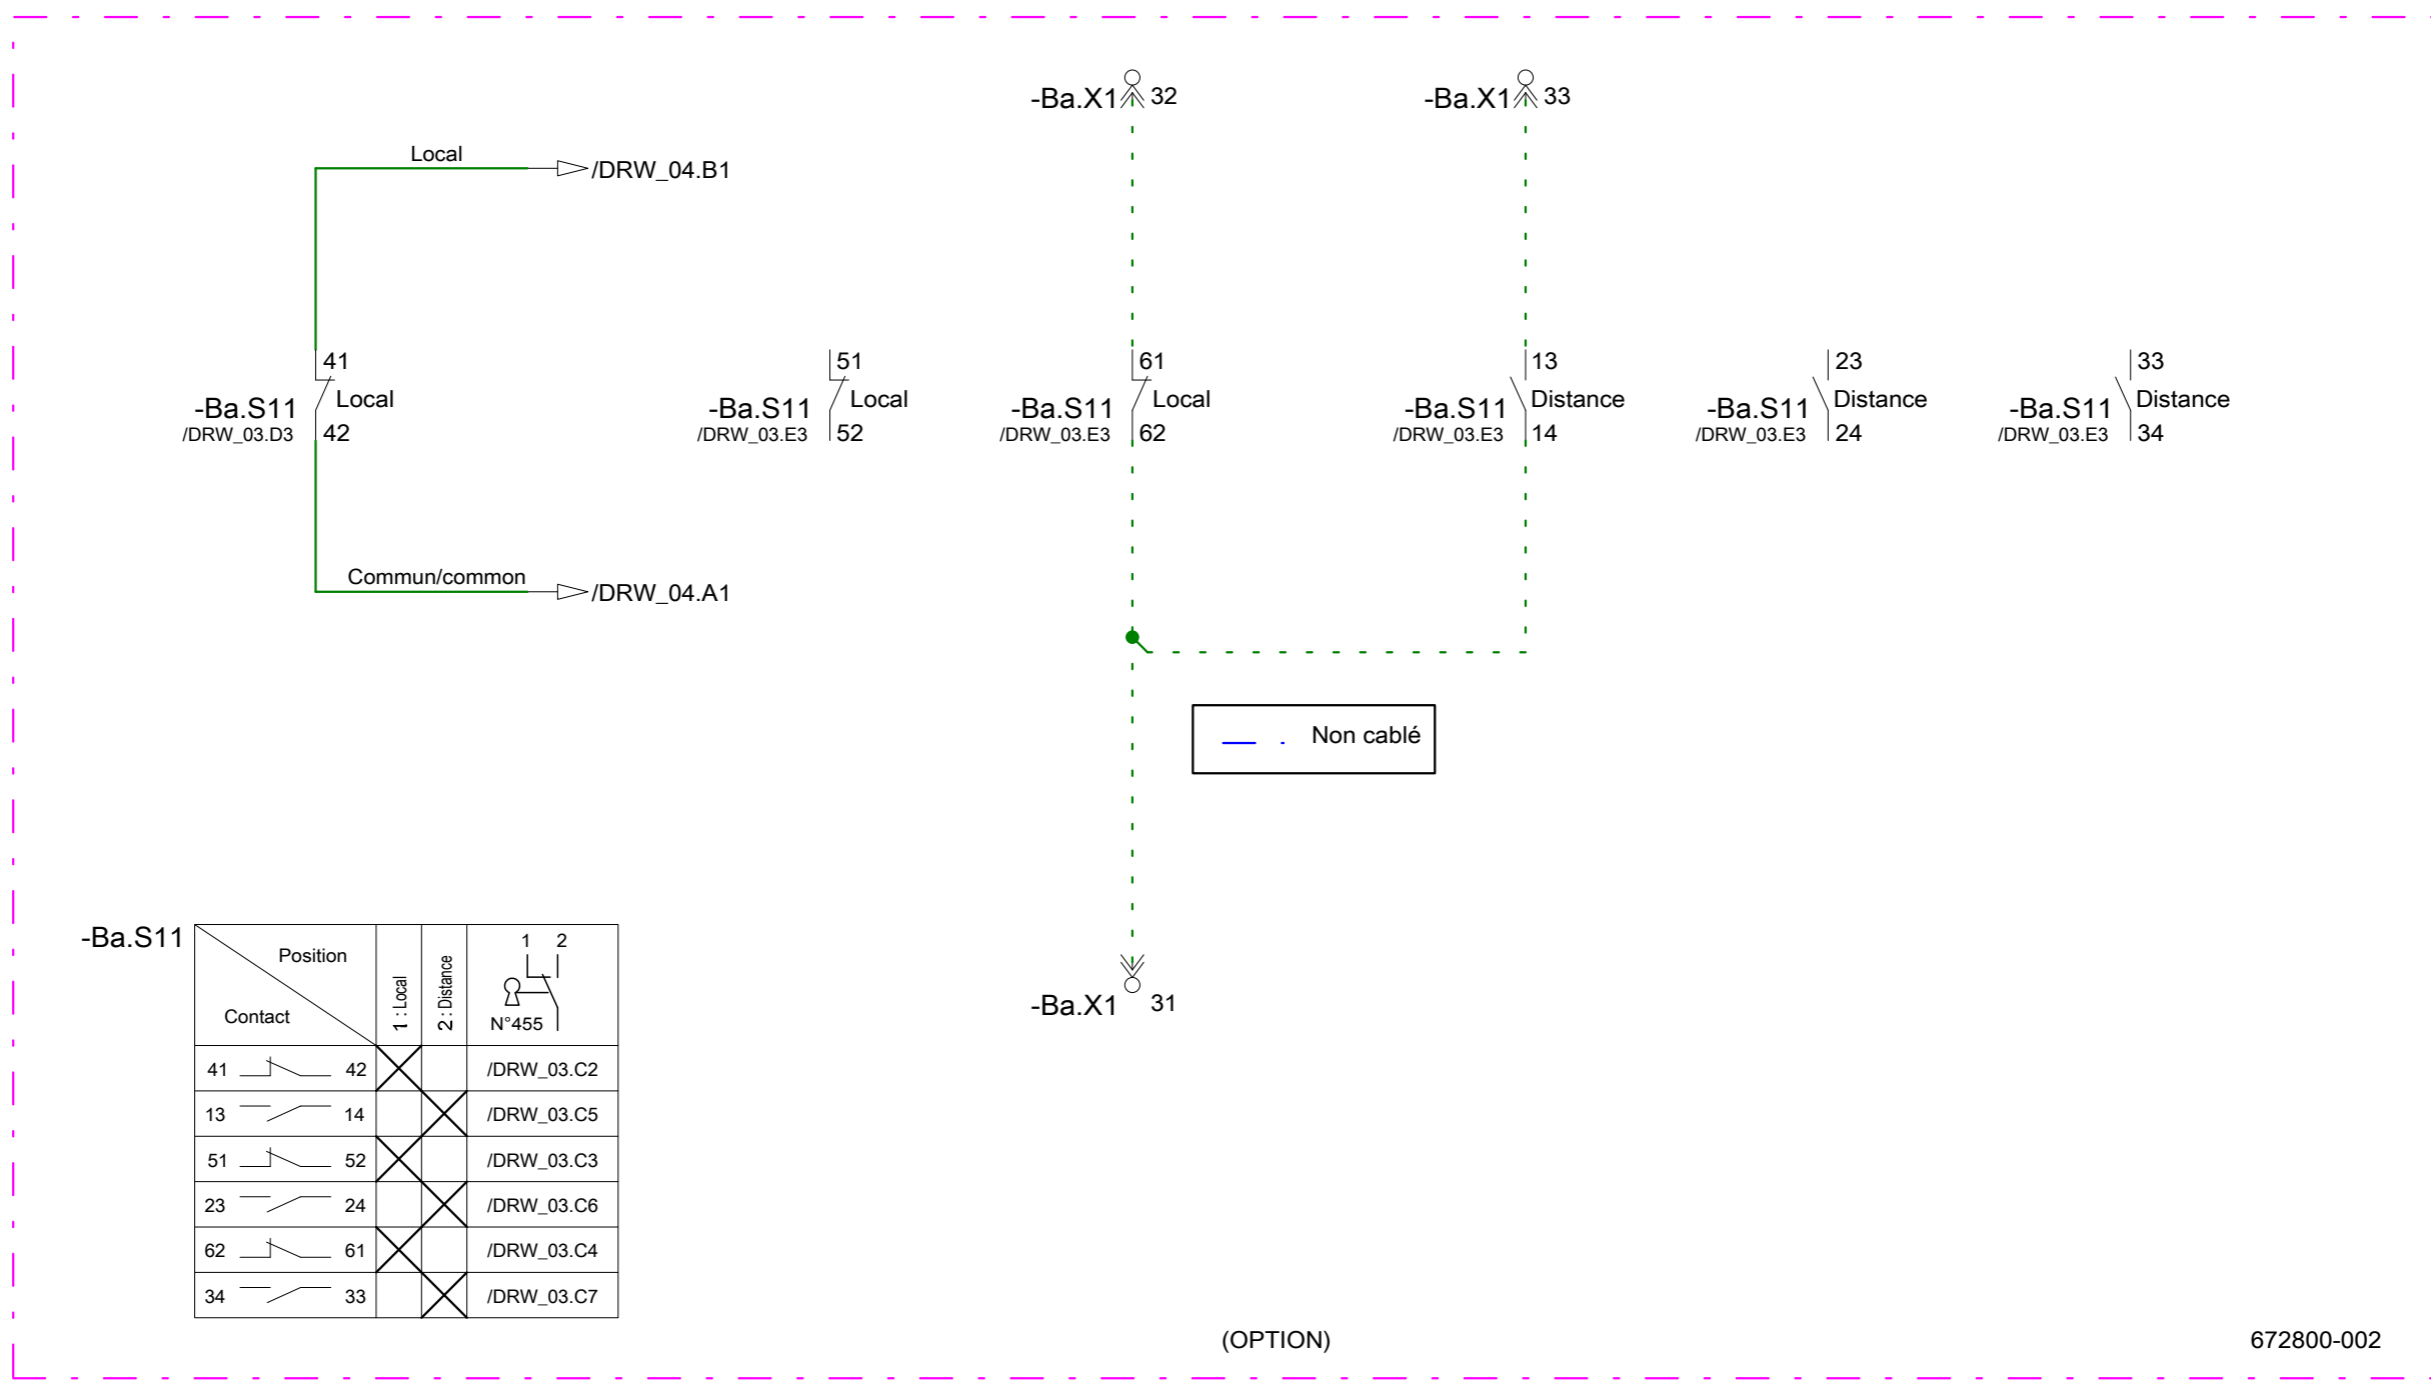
-Ba.X1 32

-Ba.X1 33

Local

/DRW_04.B1

41
-Ba.S11
/DRW_03.D3
Local
42

51
-Ba.S11
/DRW_03.E3
Local
52

61
-Ba.S11
/DRW_03.E3
Local
62

13
-Ba.S11
/DRW_03.E3
Distance
14

23
-Ba.S11
/DRW_03.E3
Distance
24

33
-Ba.S11
/DRW_03.E3
Distance
34

Commun/common

/DRW_04.A1

Non cablé

-Ba.S11

| Position / Contact | 1 : Local | 2 : Distance | 1 2 N°455 |
|---|---|---|---|
| 41 42 | X | | /DRW_03.C2 |
| 13 14 | | X | /DRW_03.C5 |
| 51 52 | X | | /DRW_03.C3 |
| 23 24 | | X | /DRW_03.C6 |
| 62 61 | X | | /DRW_03.C4 |
| 34 33 | | X | /DRW_03.C7 |

-Ba.X1 31

(OPTION)

672800-002